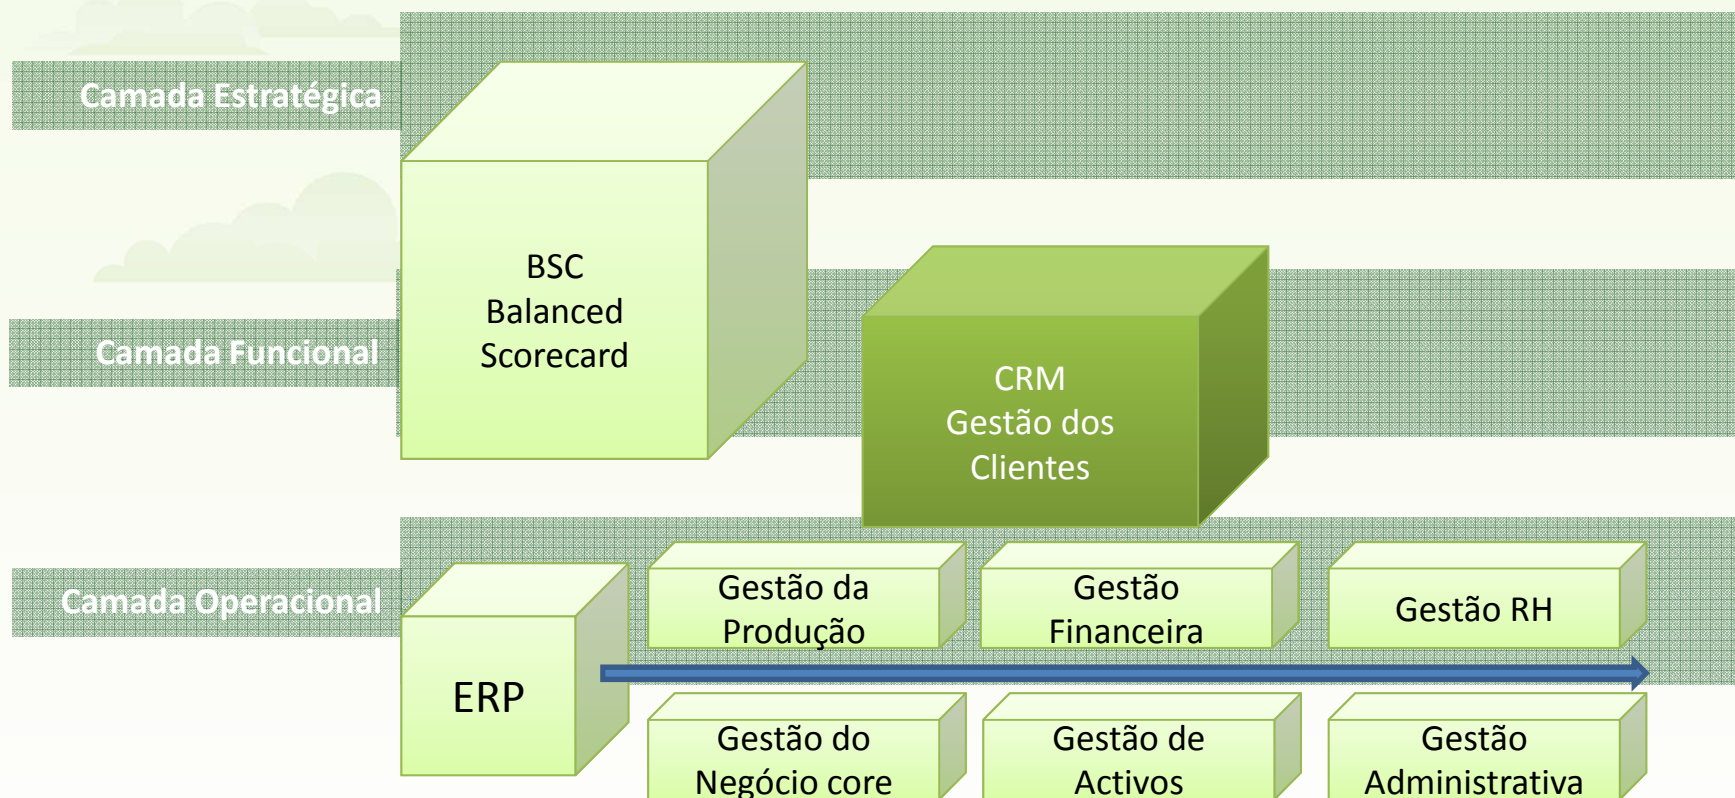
Camada Estratégica

BSC
Balanced
Scorecard

Camada Funcional

CRM
Gestão dos
Clientes

Camada Operacional

ERP

Gestão da Produção

Gestão Financeira

Gestão RH

Gestão do Negócio core

Gestão de Activos

Gestão Administrativa